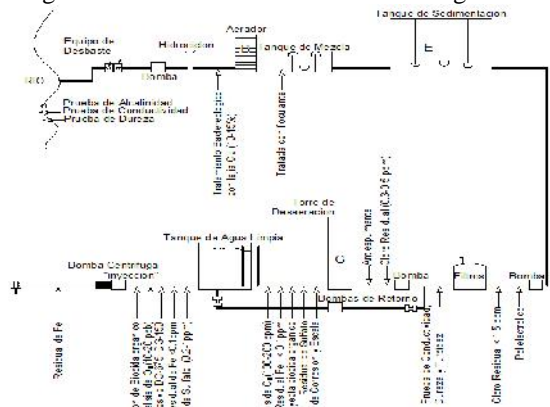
Tanque de Sedimentacion

Equipo de Desbaste

Hidratacion

Aereador

Tanque de Mezcla

RIO

Bomba

Prueba de Alcalinidad
Prueba de Conductividad
Prueba de Dureza

Tratamiento Ecologico con Fe (3.0 ppm)

Tratado con floculante

Torre de Decoloracion

Tanque de Agua Limpia

Bomba Centrifuga "Inyeccion"

Bombas de Retorno

Bomba

Filtros

Bomba

Residuo de Fe

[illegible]

Cloro Residual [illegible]

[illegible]

Cloro Residual < 5 ppm

Potabilizacion